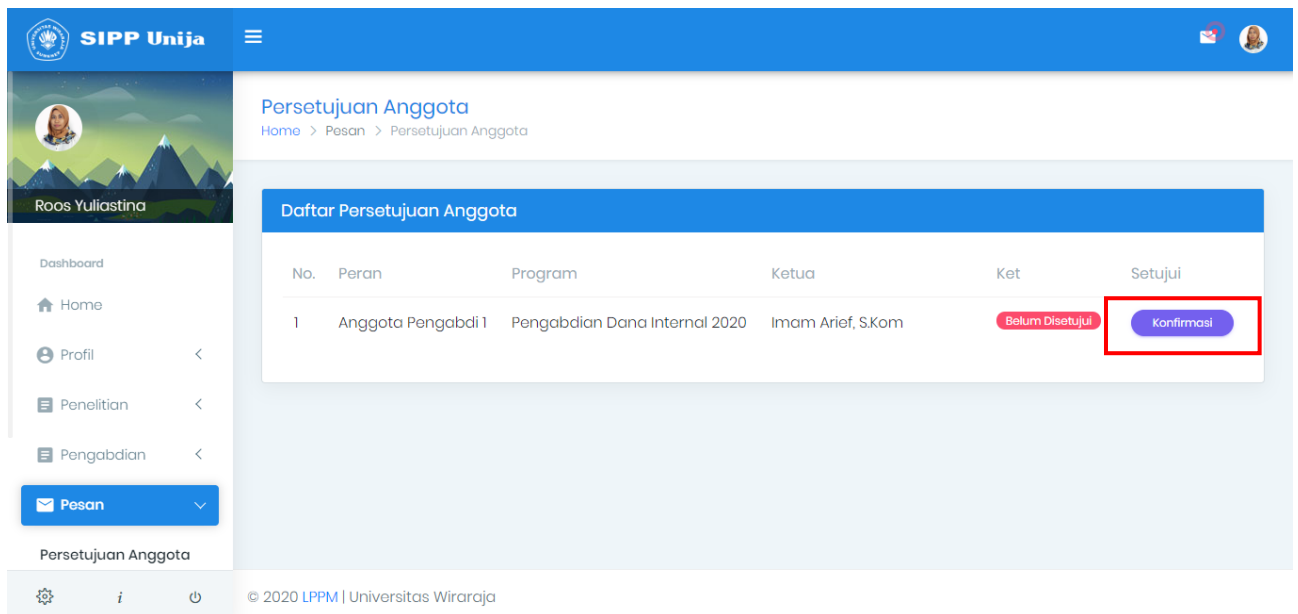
SIPP Unija

Roos Yuliastina

Dashboard

Home

Profil

Penelitian

Pengabdian

Pesan

Persetujuan Anggota

Persetujuan Anggota

Home > Pesan > Persetujuan Anggota

Daftar Persetujuan Anggota

| No. | Peran | Program | Ketua | Ket | Setujui |
|---|---|---|---|---|---|
| 1 | Anggota Pengabdi 1 | Pengabdian Dana Internal 2020 | Imam Arief, S.Kom | Belum Disetujui | Konfirmasi |

© 2020 LPPM | Universitas Wiraraja